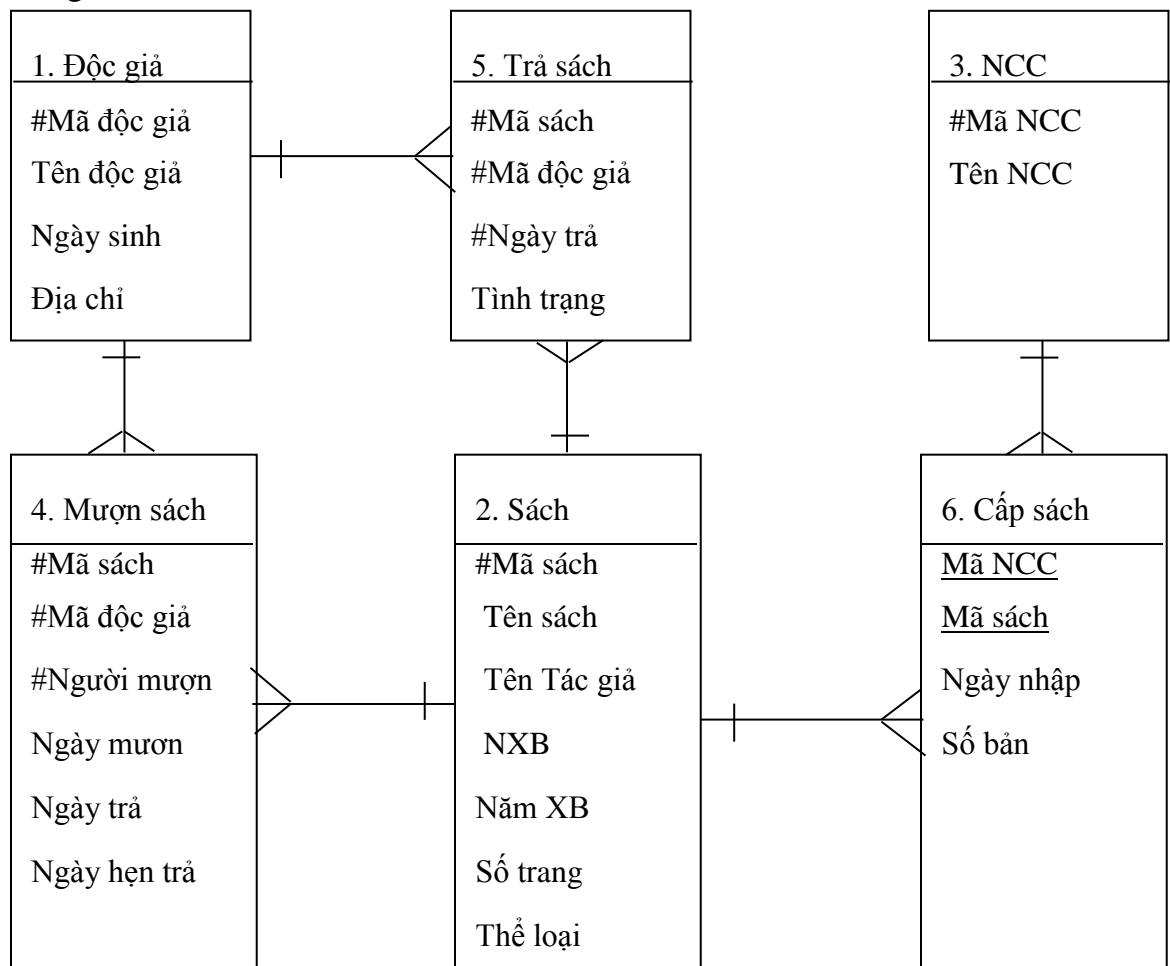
1. Độc giả
#Mã độc giả
Tên độc giả
Ngày sinh
Địa chỉ

5. Trả sách
#Mã sách
#Mã độc giả
#Ngày trả
Tình trạng

3. NCC
#Mã NCC
Tên NCC

4. Mượn sách
#Mã sách
#Mã độc giả
#Người mượn
Ngày mươn
Ngày trả
Ngày hẹn trả

2. Sách
#Mã sách
Tên sách
Tên Tác giả
NXB
Năm XB
Số trang
Thể loại

6. Cấp sách
Mã NCC
Mã sách
Ngày nhập
Số bản